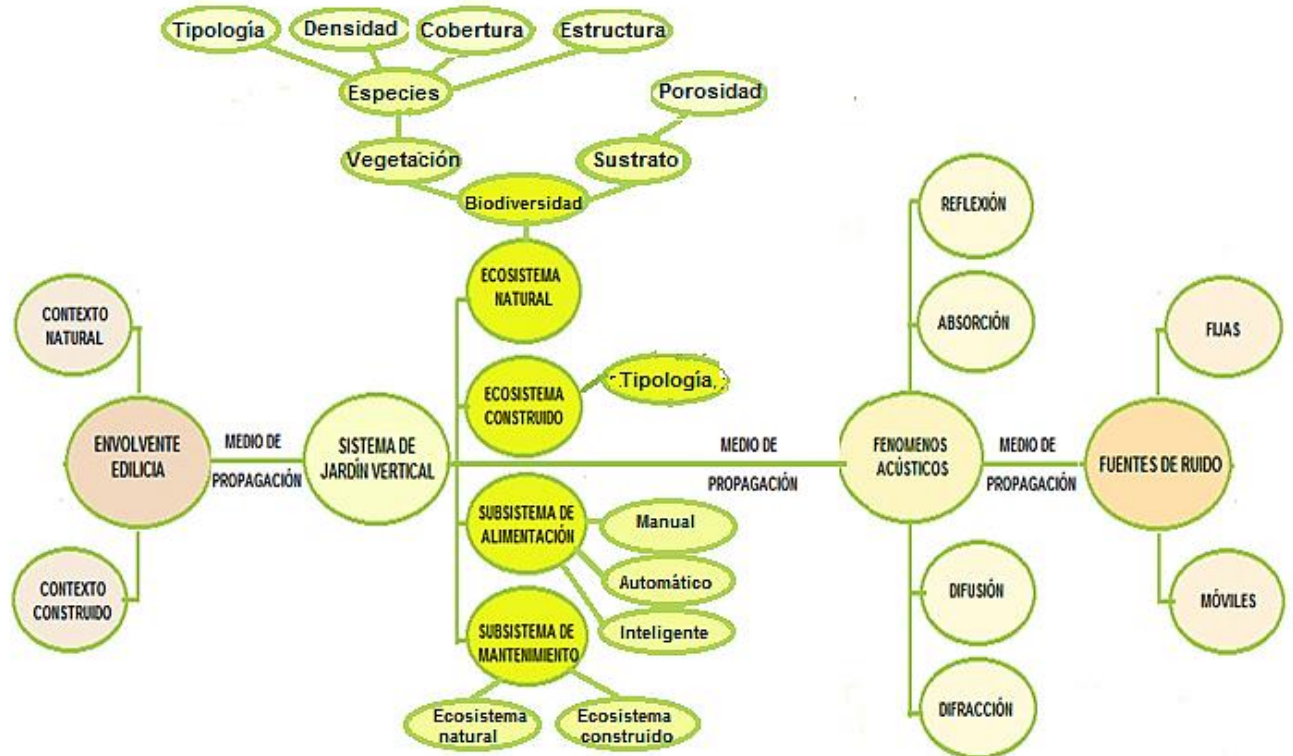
Tipología
Densidad
Cobertura
Estructura
Especies
Porosidad
Vegetación
Sustrato
Biodiversidad

CONTEXTO NATURAL
ENVOLVENTE EDILICIA
CONTEXTO CONSTRUIDO
MEDIO DE PROPAGACIÓN
SISTEMA DE JARDÍN VERTICAL

ECOSISTEMA NATURAL
ECOSISTEMA CONSTRUIDO
Tipología
SUBSISTEMA DE ALIMENTACIÓN
Manual
Automático
Inteligente
SUBSISTEMA DE MANTENIMIENTO
Ecosistema natural
Ecosistema construido

MEDIO DE PROPAGACIÓN

REFLEXIÓN
ABSORCIÓN
FENOMENOS ACÚSTICOS
DIFUSIÓN
DIFRACCIÓN

MEDIO DE PROPAGACIÓN
FUENTES DE RUIDO
FIJAS
MÓVILES